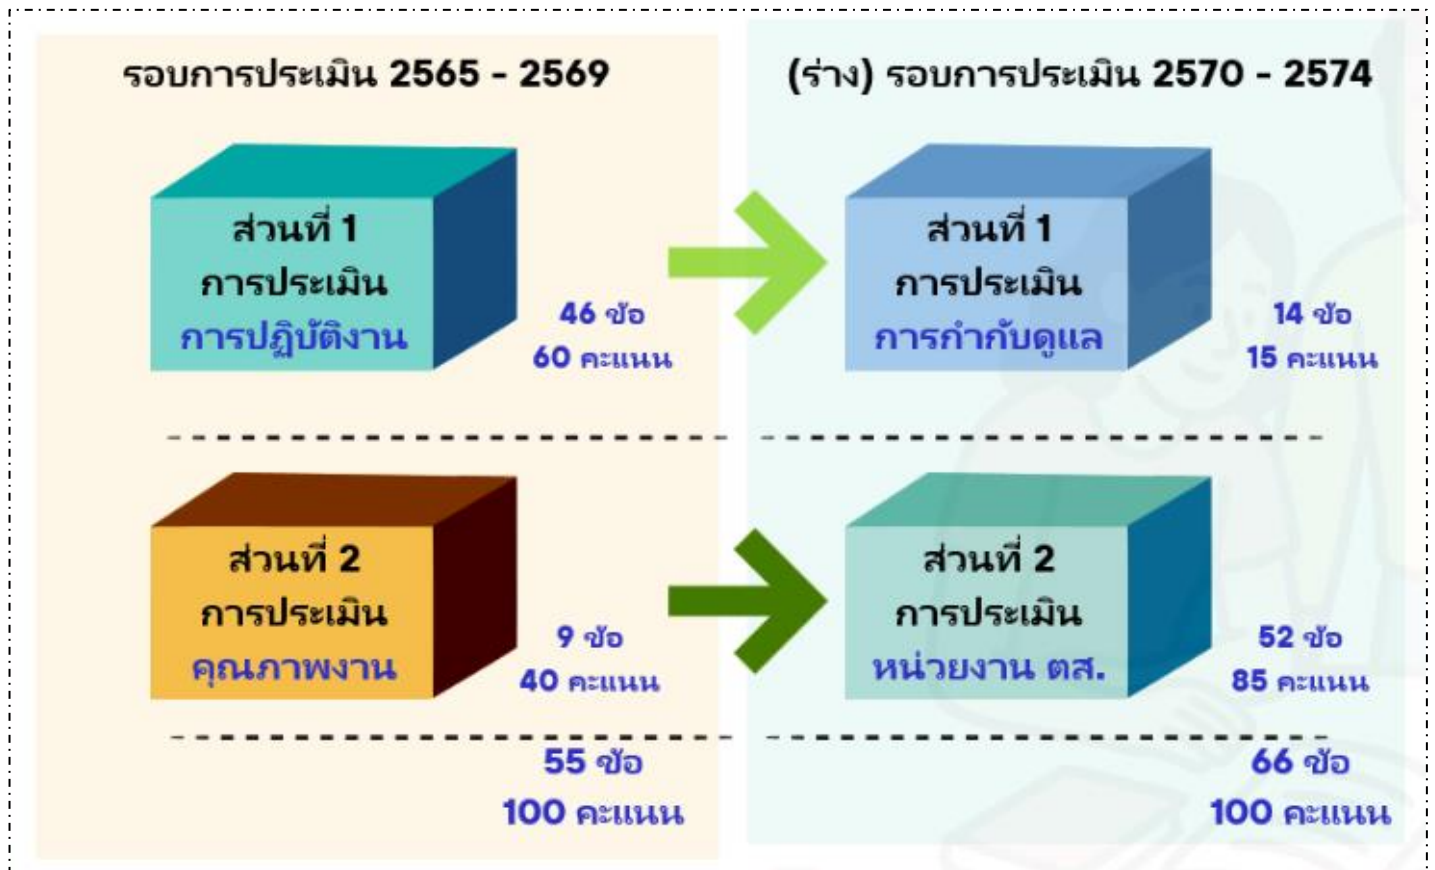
รอบการประเมิน 2565 - 2569

ส่วนที่ 1
การประเมิน
การปฏิบัติงาน

46 ข้อ
60 คะแนน

ส่วนที่ 2
การประเมิน
คุณภาพงาน

9 ข้อ
40 คะแนน

55 ข้อ
100 คะแนน

(ร่าง) รอบการประเมิน 2570 - 2574

ส่วนที่ 1
การประเมิน
การกำกับดูแล

14 ข้อ
15 คะแนน

ส่วนที่ 2
การประเมิน
หน่วยงาน ตส.

52 ข้อ
85 คะแนน

66 ข้อ
100 คะแนน